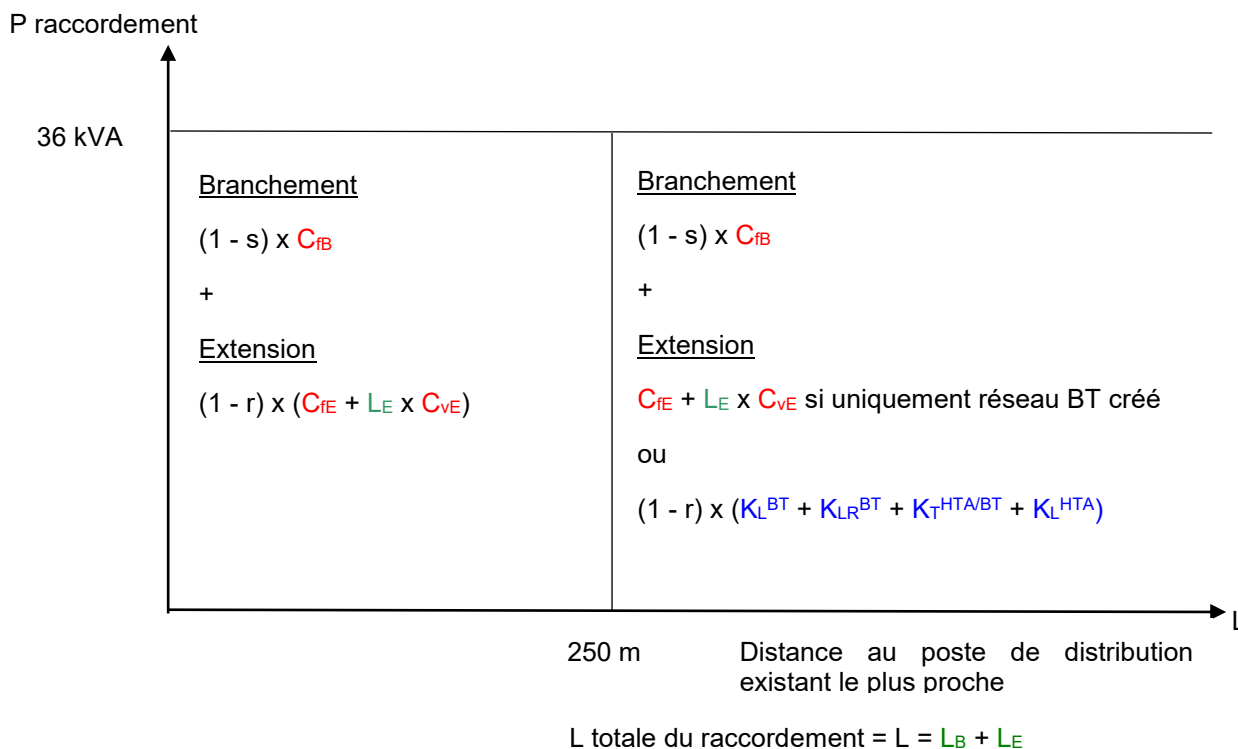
P raccordement

36 kVA

Branchement

$(1 - s) \times C_{fB}$

+

Extension

$(1 - r) \times (C_{fE} + L_E \times C_{vE})$

Branchement

$(1 - s) \times C_{fB}$

+

Extension

$C_{fE} + L_E \times C_{vE}$ si uniquement réseau BT créé

ou

$(1 - r) \times (K_L^{BT} + K_{LR}^{BT} + K_T^{HTA/BT} + K_L^{HTA})$

L

250 m

Distance au poste de distribution existant le plus proche

L totale du raccordement = $L = L_B + L_E$